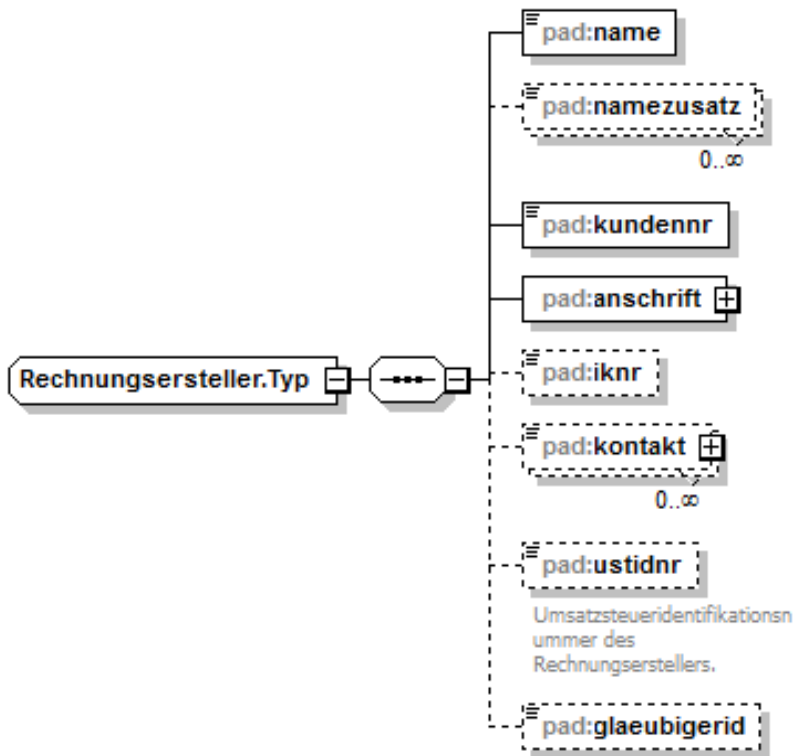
Rechnungsersteller.Typ

pad:name

pad:namezusatz
0..∞

pad:kundennr

pad:anschrift

pad:iknr

pad:kontakt
0..∞

pad:ustidnr
Umsatzsteueridentifikationsnummer des Rechnungserstellers.

pad:glaeubigerid